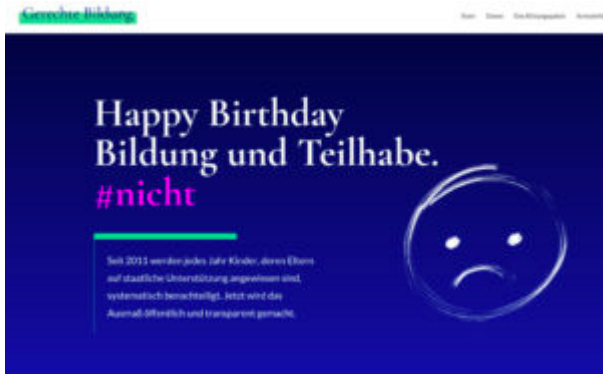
Gerechte Bildung

Start Daten Die Klimaquoten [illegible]

Happy Birthday Bildung und Teilhabe. #nicht

Seit 2011 werden jedes Jahr Kinder, deren Eltern auf staatliche Unterstützung angewiesen sind, systematisch benachteiligt. Jetzt wird das Ausmaß öffentlich und transparent gemacht.